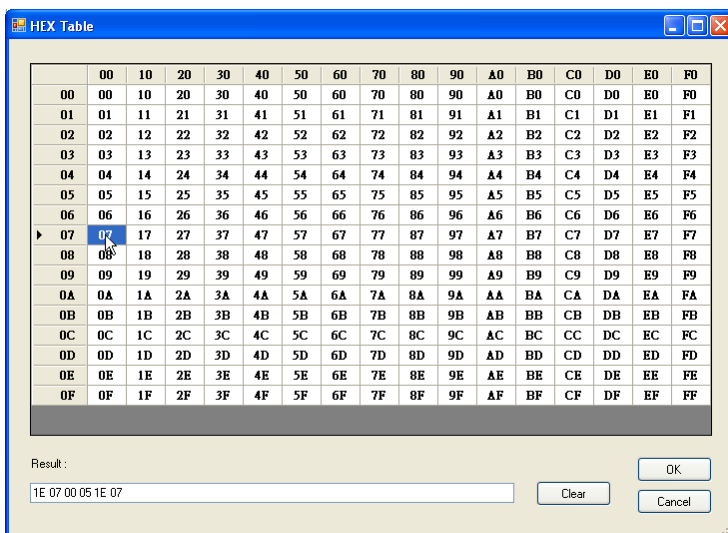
HEX Table

| | 00 | 10 | 20 | 30 | 40 | 50 | 60 | 70 | 80 | 90 | A0 | B0 | C0 | D0 | E0 | F0 |
|---|---|---|---|---|---|---|---|---|---|---|---|---|---|---|---|---|
| 00 | 00 | 10 | 20 | 30 | 40 | 50 | 60 | 70 | 80 | 90 | A0 | B0 | C0 | D0 | E0 | F0 |
| 01 | 01 | 11 | 21 | 31 | 41 | 51 | 61 | 71 | 81 | 91 | A1 | B1 | C1 | D1 | E1 | F1 |
| 02 | 02 | 12 | 22 | 32 | 42 | 52 | 62 | 72 | 82 | 92 | A2 | B2 | C2 | D2 | E2 | F2 |
| 03 | 03 | 13 | 23 | 33 | 43 | 53 | 63 | 73 | 83 | 93 | A3 | B3 | C3 | D3 | E3 | F3 |
| 04 | 04 | 14 | 24 | 34 | 44 | 54 | 64 | 74 | 84 | 94 | A4 | B4 | C4 | D4 | E4 | F4 |
| 05 | 05 | 15 | 25 | 35 | 45 | 55 | 65 | 75 | 85 | 95 | A5 | B5 | C5 | D5 | E5 | F5 |
| 06 | 06 | 16 | 26 | 36 | 46 | 56 | 66 | 76 | 86 | 96 | A6 | B6 | C6 | D6 | E6 | F6 |
| 07 | 07 | 17 | 27 | 37 | 47 | 57 | 67 | 77 | 87 | 97 | A7 | B7 | C7 | D7 | E7 | F7 |
| 08 | 08 | 18 | 28 | 38 | 48 | 58 | 68 | 78 | 88 | 98 | A8 | B8 | C8 | D8 | E8 | F8 |
| 09 | 09 | 19 | 29 | 39 | 49 | 59 | 69 | 79 | 89 | 99 | A9 | B9 | C9 | D9 | E9 | F9 |
| 0A | 0A | 1A | 2A | 3A | 4A | 5A | 6A | 7A | 8A | 9A | AA | BA | CA | DA | EA | FA |
| 0B | 0B | 1B | 2B | 3B | 4B | 5B | 6B | 7B | 8B | 9B | AB | BB | CB | DB | EB | FB |
| 0C | 0C | 1C | 2C | 3C | 4C | 5C | 6C | 7C | 8C | 9C | AC | BC | CC | DC | EC | FC |
| 0D | 0D | 1D | 2D | 3D | 4D | 5D | 6D | 7D | 8D | 9D | AD | BD | CD | DD | ED | FD |
| 0E | 0E | 1E | 2E | 3E | 4E | 5E | 6E | 7E | 8E | 9E | AE | BE | CE | DE | EE | FE |
| 0F | 0F | 1F | 2F | 3F | 4F | 5F | 6F | 7F | 8F | 9F | AF | BF | CF | DF | EF | FF |

Result :
1E 07 00 05 1E 07
Clear
OK
Cancel